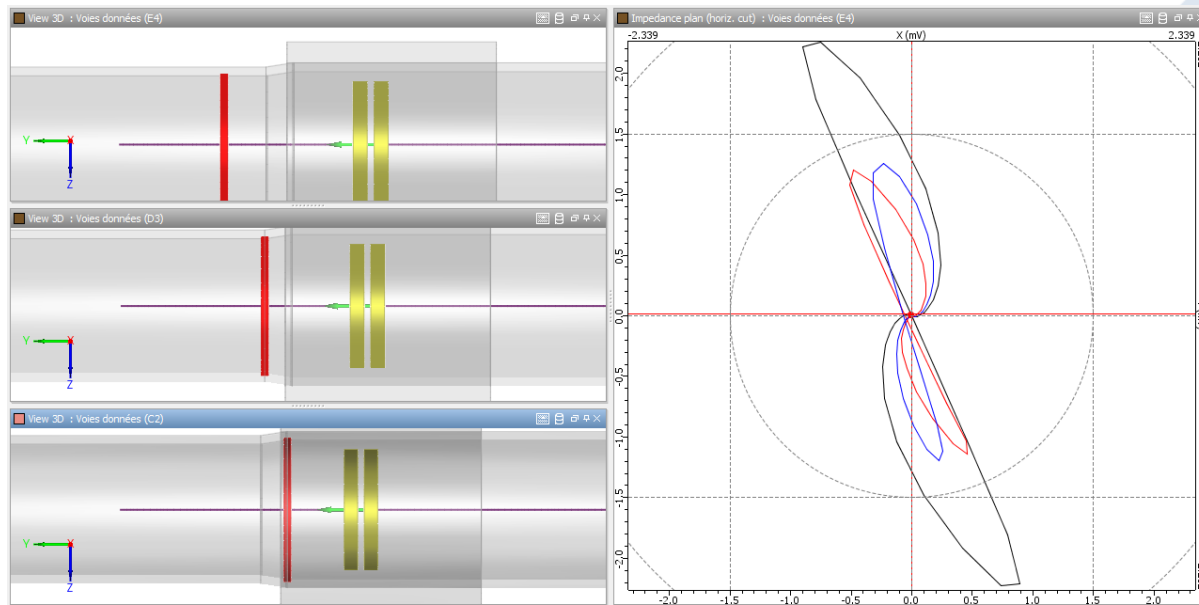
View 3D : Voies données (E4)

Y
X
Z

View 3D : Voies données (D3)

Y
X
Z

View 3D : Voies données (C2)

Y
X
Z

Impedance plan (horiz. cut) : Voies données (E4)

-2.339
X (mV)
2.339

2.0
1.5
1.0
0.5
0.0
-0.5
-1.0
-1.5
-2.0

-2.0
-1.5
-1.0
-0.5
0.0
0.5
1.0
1.5
2.0